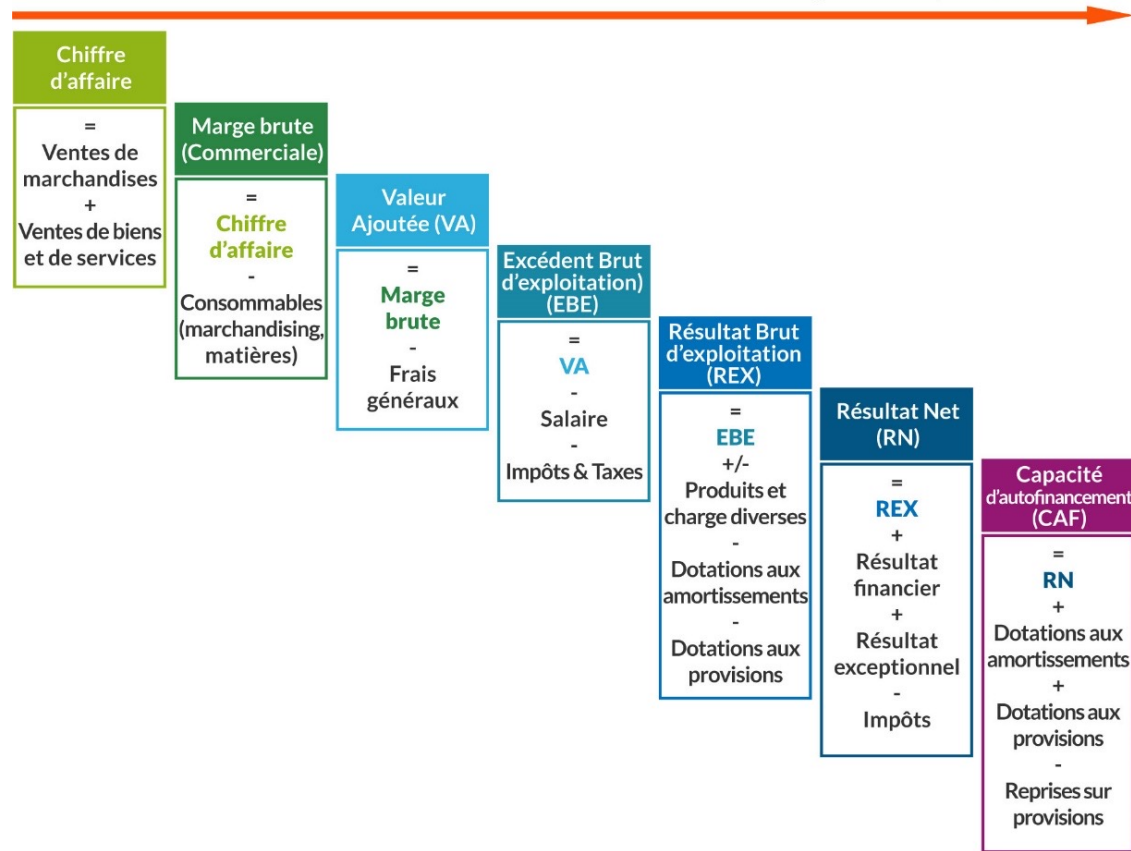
Chiffre d’affaire

=
Ventes de marchandises
+
Ventes de biens et de services

Marge brute (Commerciale)

=
Chiffre d’affaire
-
Consommables (marchandising, matières)

Valeur Ajoutée (VA)

=
Marge brute
-
Frais généraux

Excédent Brut d’exploitation) (EBE)

=
VA
-
Salaire
-
Impôts & Taxes

Résultat Brut d’exploitation (REX)

=
EBE
+/-
Produits et charge diverses
-
Dotations aux amortissements
-
Dotations aux provisions

Résultat Net (RN)

=
REX
+
Résultat financier
+
Résultat exceptionnel
-
Impôts

Capacité d’autofinancement (CAF)

=
RN
+
Dotations aux amortissements
+
Dotations aux provisions
-
Reprises sur provisions